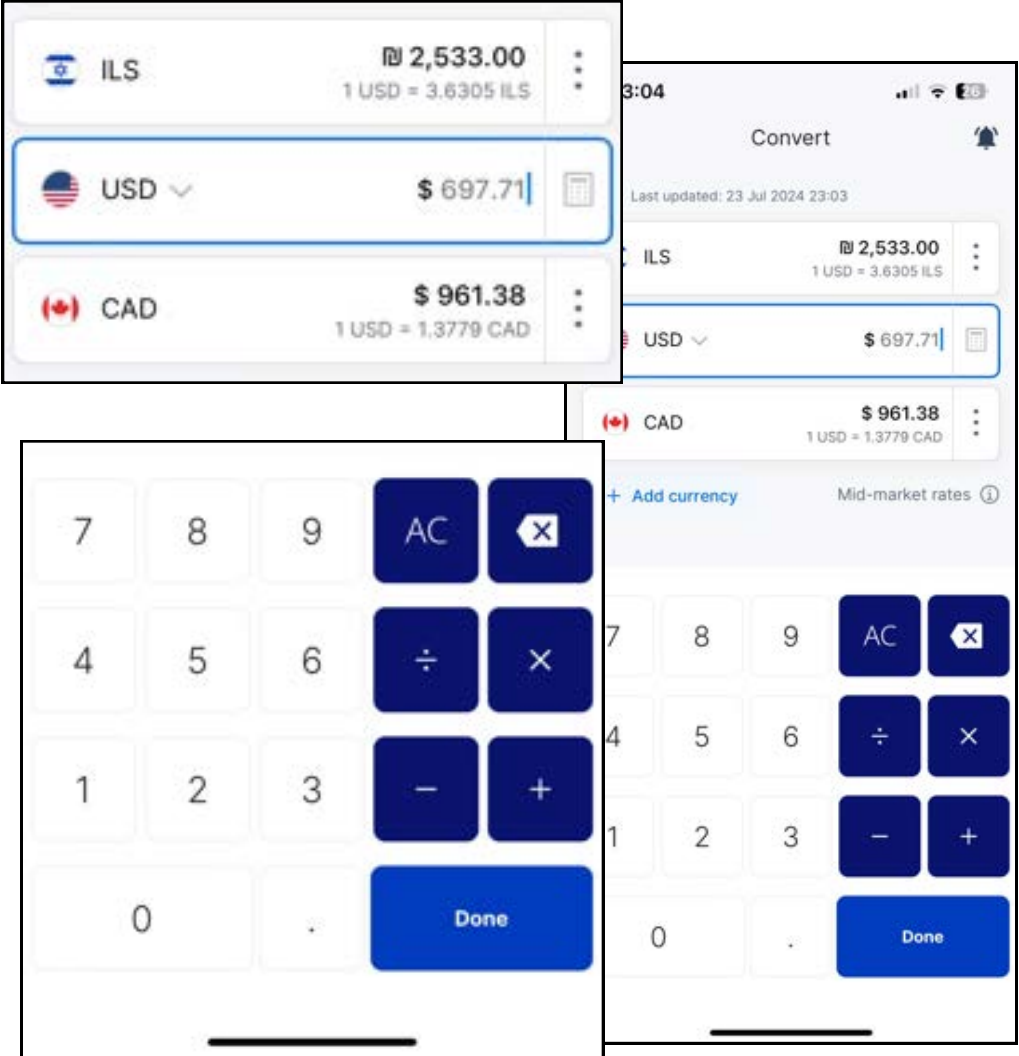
ILS ₪ 2,533.00
1 USD = 3.6305 ILS

USD $ 697.71

CAD $ 961.38
1 USD = 1.3779 CAD

3:04

Convert

Last updated: 23 Jul 2024 23:03

ILS ₪ 2,533.00
1 USD = 3.6305 ILS

USD $ 697.71

CAD $ 961.38
1 USD = 1.3779 CAD

+ Add currency

Mid-market rates ⓘ

| 7 | 8 | 9 | AC | ⌫ |
|---|---|---|---|---|
| 4 | 5 | 6 | ÷ | × |
| 1 | 2 | 3 | − | + |
| 0 | | . | Done | |

| 7 | 8 | 9 | AC | ⌫ |
|---|---|---|---|---|
| 4 | 5 | 6 | ÷ | × |
| 1 | 2 | 3 | − | + |
| 0 | | . | Done | |